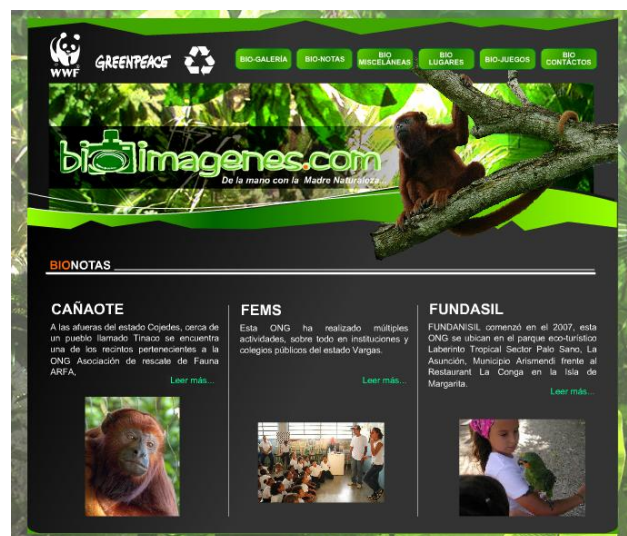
WWF

GREENPEACE

BIO-GALERÍA

BIO-NOTAS

BIO MISCELÁNEAS

BIO LUGARES

BIO-JUEGOS

BIO CONTACTOS

bioimagenes.com

De la mano con la Madre Naturaleza...

BIONOTAS

CAÑAOTE

A las afueras del estado Cojedes, cerca de un pueblo llamado Tinaco se encuentra una de los recintos pertenecientes a la ONG Asociación de rescate de Fauna ARFA,

Leer más...

FEMS

Esta ONG ha realizado múltiples actividades, sobre todo en instituciones y colegios públicos del estado Vargas.

Leer más...

FUNDASIL

FUNDANISIL comenzó en el 2007, esta ONG se ubican en el parque eco-turístico Laberinto Tropical Sector Palo Sano, La Asunción, Municipio Arismendi frente al Restaurant La Conga en la Isla de Margarita.

Leer más...